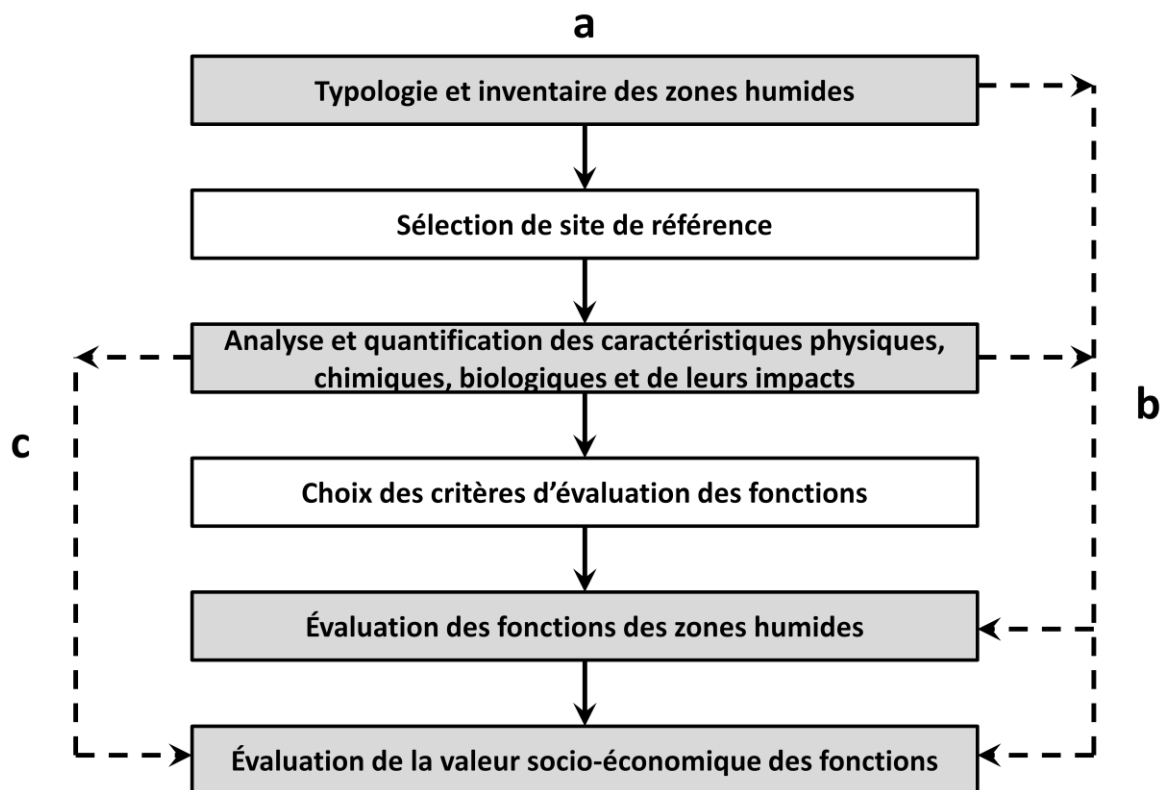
a

Typologie et inventaire des zones humides

Sélection de site de référence

Analyse et quantification des caractéristiques physiques, chimiques, biologiques et de leurs impacts

c

b

Choix des critères d'évaluation des fonctions

Évaluation des fonctions des zones humides

Évaluation de la valeur socio-économique des fonctions